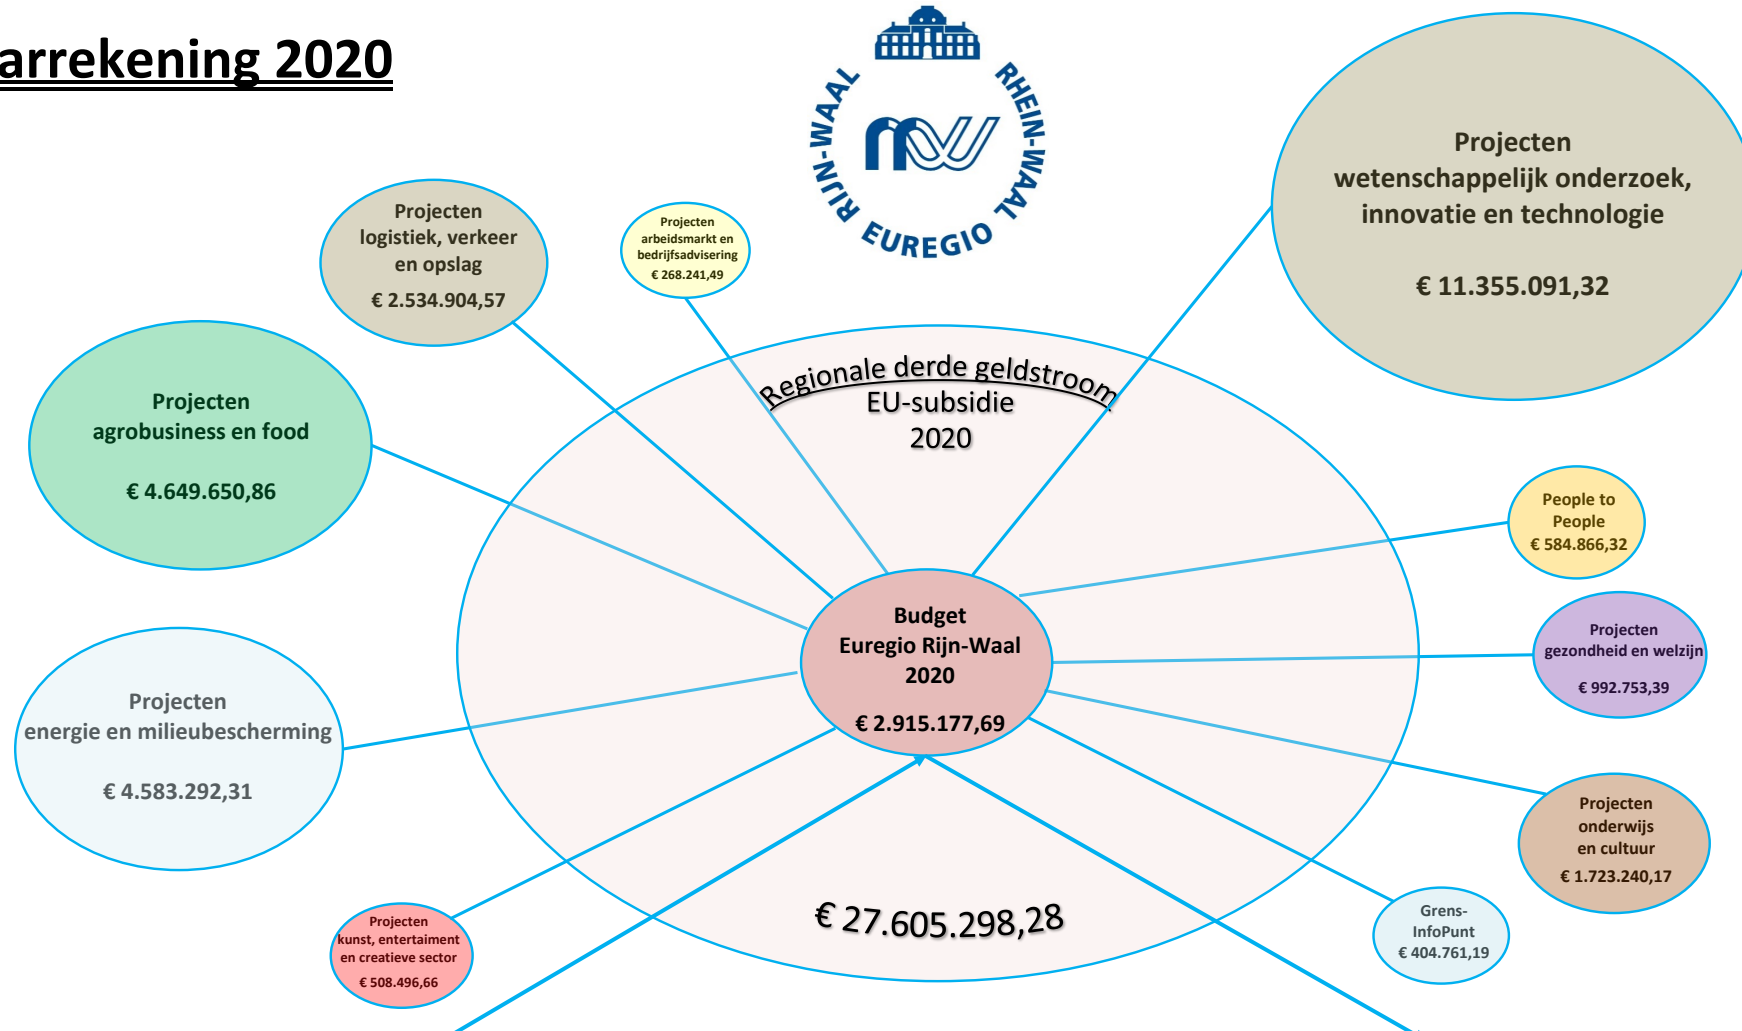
arrekening 2020

RIJN-WAAL RHEIN-WAAL EUREGIO

Projecten logistiek, verkeer en opslag
€ 2.534.904,57

Projecten arbeidsmarkt en bedrijfsadvisering
€ 268.241,49

Projecten wetenschappelijk onderzoek, innovatie en technologie

€ 11.355.091,32

Projecten agrobusiness en food

€ 4.649.650,86

Regionale derde geldstroom
EU-subsidie
2020

People to People
€ 584.866,32

Budget
Euregio Rijn-Waal
2020

€ 2.915.177,69

Projecten gezondheid en welzijn

€ 992.753,39

Projecten energie en milieubescherming

€ 4.583.292,31

Projecten onderwijs en cultuur
€ 1.723.240,17

Grens-InfoPunt
€ 404.761,19

Projecten kunst, entertainment en creatieve sector
€ 508.496,66

€ 27.605.298,28